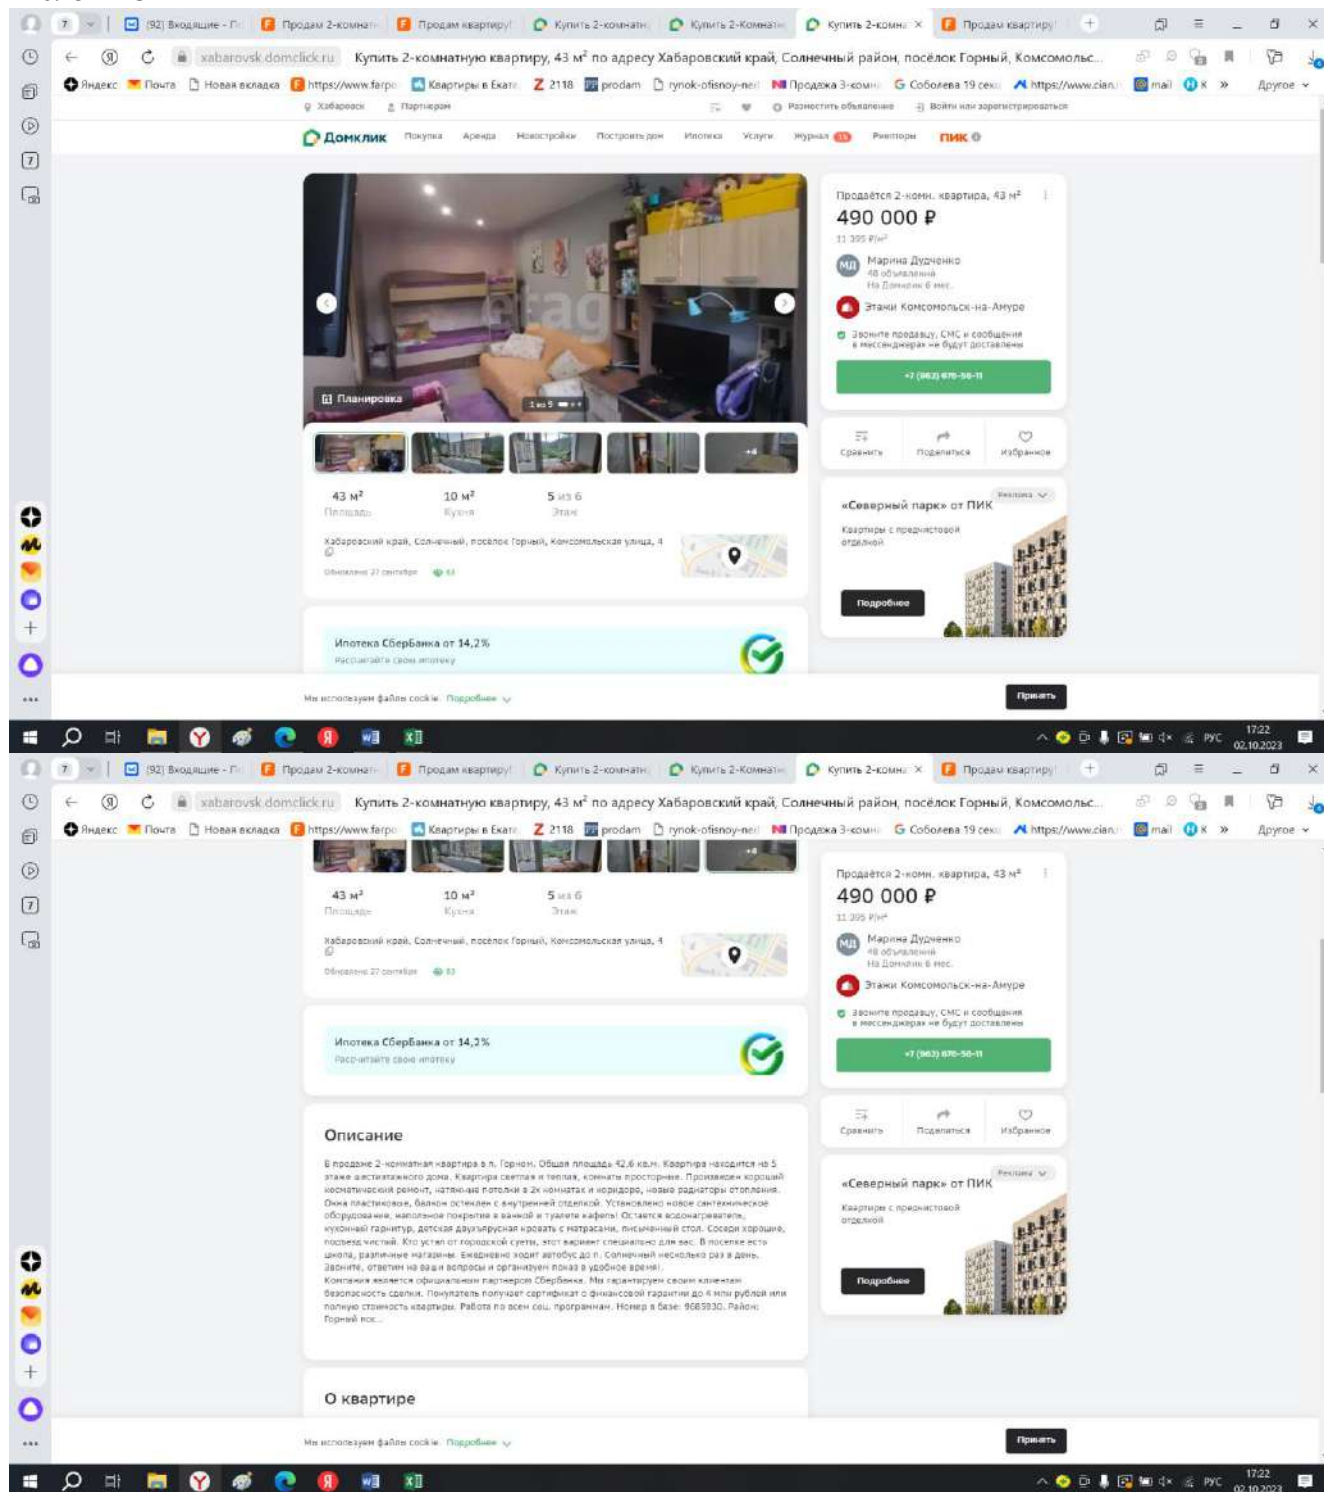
7 (92) Входящие - П Продам 2-комнат Продам квартиру! Купить 2-комнатн Купить 2-Комнатн Купить 2-комн × Продам квартиру

xabarovsk.domclick.ru Купить 2-комнатную квартиру, 43 м² по адресу Хабаровский край, Солнечный район, посёлок Горный, Комсомольс...

Яндекс Почта Новая вкладка https://www.farpo Квартиры в Екате 2118 prodam rynok-ofisnoy-ne Продажа 3-комн Соболева 19 сек https://www.cian mail К » Другое

Хабаровск Партнерам Разместить объявление Войти или зарегистрироваться

Домклик Покупка Аренда Новостройки Построить дом Ипотека Услуги Журнал Риелторы ПИК

Планировка 1 из 5

43 м² Площадь 10 м² Кухня 5 из 6 Этаж

Хабаровский край, Солнечный район, посёлок Горный, Комсомольская улица, 4

Обновлено 27 сентября 63

Ипотека СберБанка от 14,2%
Рассчитайте свою ипотеку

Продаётся 2-комн. квартира, 43 м²
490 000 ₽
11 395 ₽/м²
МД Марина Дудченко
48 объявлений
На Домклик 6 мес.
Этажи Комсомольск-на-Амуре
Звоните продавцу, СМС и сообщения в мессенджерах не будут доставлены
+7 (963) 876-56-11

Сравнить Поделиться Избранное

«Северный парк» от ПИК Реклама
Квартиры с предчистовой отделкой
Подробнее

Мы используем файлы cookie. Подробнее
Принять

РУС 17:22 02.10.2023

7 (92) Входящие - П Продам 2-комнат Продам квартиру! Купить 2-комнатн Купить 2-Комнатн Купить 2-комн × Продам квартиру

xabarovsk.domclick.ru Купить 2-комнатную квартиру, 43 м² по адресу Хабаровский край, Солнечный район, посёлок Горный, Комсомольс...

Яндекс Почта Новая вкладка https://www.farpo Квартиры в Екате 2118 prodam rynok-ofisnoy-ne Продажа 3-комн Соболева 19 сек https://www.cian mail К » Другое

43 м² Площадь 10 м² Кухня 5 из 6 Этаж

Хабаровский край, Солнечный район, посёлок Горный, Комсомольская улица, 4

Обновлено 27 сентября 63

Ипотека СберБанка от 14,2%
Рассчитайте свою ипотеку

Описание

В продаже 2-комнатная квартира в п. Горном. Общая площадь 42,6 кв.м. Квартира находится на 5 этаже шестиэтажного дома. Квартира светлая и теплая, комнаты просторные. Произведен хороший косметический ремонт, натяжные потолки в 2х комнатах и коридоре, новые радиаторы отопления. Окна пластиковые, балкон остеклен с внутренней отделкой. Установлено новое сантехническое оборудование, напольное покрытие в ванной и туалете кафель. Остается водонагреватель, кухонный гарнитур, детская двухъярусная кровать с матрасами, письменный стол. Соседи хорошие, поселок чистый. Кто устал от городской суеты, этот вариант специально для вас. В поселке есть школа, различные магазины. Ежедневно ходит автобус до п. Солнечный несколько раз в день. Звоните, ответим на ваши вопросы и организуем показ в удобное время!
Компания является официальным партнером Сбербанка. Мы гарантируем своим клиентам безопасность сделки. Покупатель получает сертификат о финансовой гарантии до 4 млн рублей или полную стоимость квартиры. Работа по всем соц. программам. Номер в базе: 9685930. Район: Горный пос.

О квартире

Продаётся 2-комн. квартира, 43 м²
490 000 ₽
11 395 ₽/м²
МД Марина Дудченко
48 объявлений
На Домклик 6 мес.
Этажи Комсомольск-на-Амуре
Звоните продавцу, СМС и сообщения в мессенджерах не будут доставлены
+7 (963) 876-56-11

Сравнить Поделиться Избранное

«Северный парк» от ПИК Реклама
Квартиры с предчистовой отделкой
Подробнее

Мы используем файлы cookie. Подробнее
Принять

РУС 17:22 02.10.2023